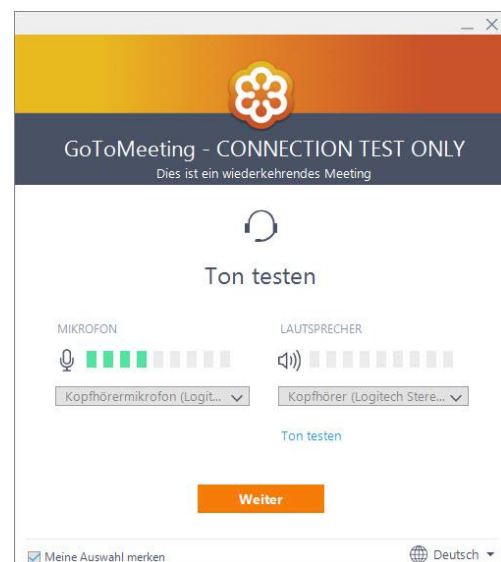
_ X

GoToMeeting - CONNECTION TEST ONLY
Dies ist ein wiederkehrendes Meeting

Ton testen

MIKROFON

Kopfhörermikrofon (Logit...

LAUTSPRECHER

Kopfhörer (Logitech Stere...

Ton testen

Weiter

Meine Auswahl merken

Deutsch